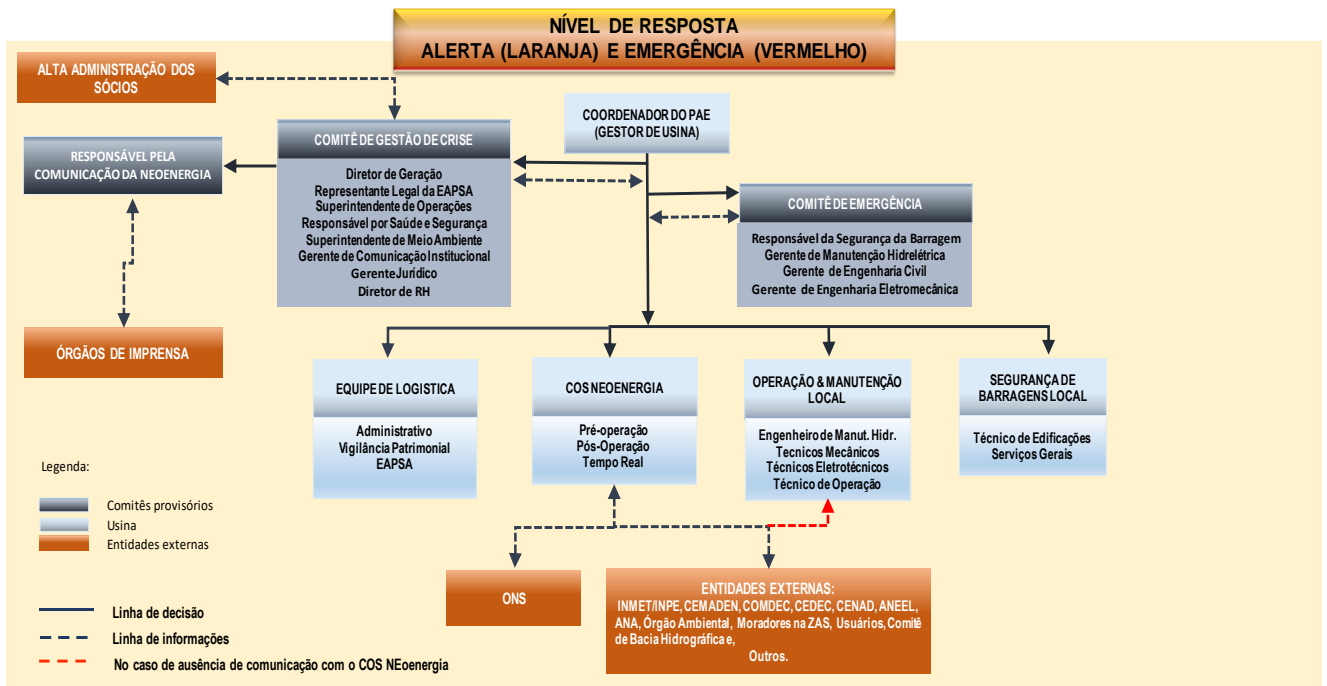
NÍVEL DE RESPOSTA
ALERTA (LARANJA) E EMERGÊNCIA (VERMELHO)

ALTA ADMINISTRAÇÃO DOS SÓCIOS

RESPONSÁVEL PELA COMUNICAÇÃO DA NEOENERGIA

COMITÊ DE GESTÃO DE CRISE

Diretor de Geração
Representante Legal da EAPSA
Superintendente de Operações
Responsável por Saúde e Segurança
Superintendente de Meio Ambiente
Gerente de Comunicação Institucional
Gerente Jurídico
Diretor de RH

COORDENADOR DO PAE
(GESTOR DE USINA)

COMITÊ DE EMERGÊNCIA

Responsável da Segurança da Barragem
Gerente de Manutenção Hidrelétrica
Gerente de Engenharia Civil
Gerente de Engenharia Eletromecânica

ÓRGÃOS DE IMPRENSA

EQUIPE DE LOGISTICA

Administrativo
Vigilância Patrimonial
EAPSA

COS NEOENERGIA

Pré-operação
Pós-Operação
Tempo Real

OPERAÇÃO & MANUTENÇÃO LOCAL

Engenheiro de Manut. Hidr.
Tecnicos Mecânicos
Técnicos Eletrotécnicos
Técnico de Operação

SEGURANÇA DE BARRAGENS LOCAL

Técnico de Edificações
Serviços Gerais

Legenda:

Comitês provisórios
Usina
Entidades externas

ONS

ENTIDADES EXTERNAS:
INMET/INPE, CEMADEN, COMDEC, CEDEC, CENAD, ANEEL, ANA, Órgão Ambiental, Moradores na ZAS, Usuários, Comitê de Bacia Hidrográfica e,
Outros.

Linha de decisão
Linha de informações
No caso de ausência de comunicação com o COS NEoenergia